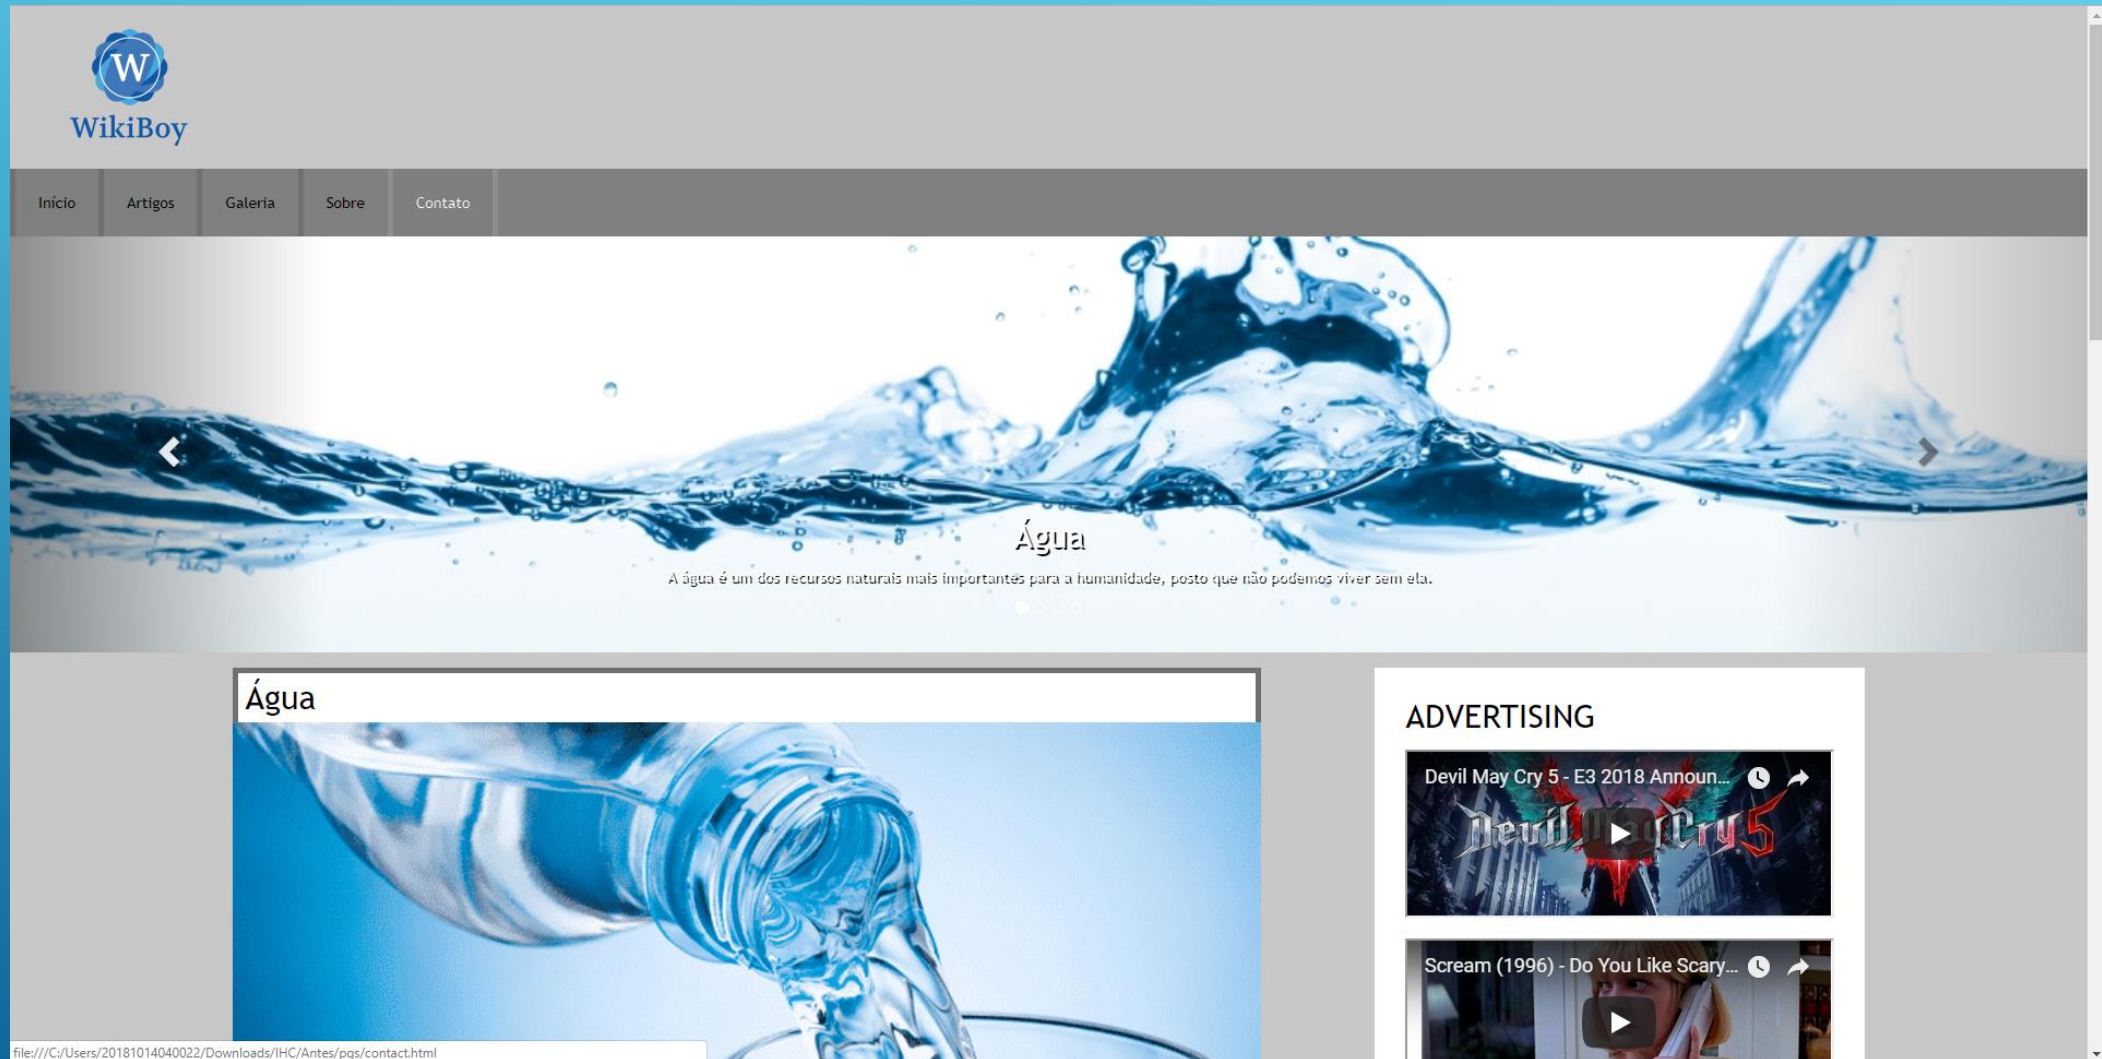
W
WikiBoy

Início
Artigos
Galeria
Sobre
Contato

Água

A água é um dos recursos naturais mais importantes para a humanidade, posto que não podemos viver sem ela.

Água

ADVERTISING

Devil May Cry 5 - E3 2018 Announ...

Scream (1996) - Do You Like Scary...

file:///C:/Users/20181014040022/Downloads/IHC/Antes/pgs/contact.html